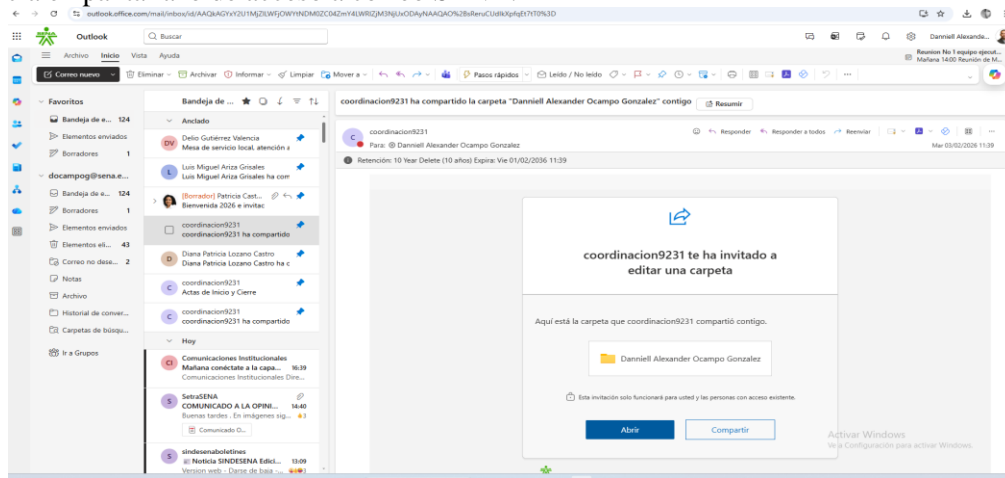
outlook.office.com/mail/inbox/id/AAQkAGYxY2U1MjZlLWFjOWYtNDM0ZC04ZmY4LWRlZjM3NjUxODAyNAAQAO%2BsReruCUdlkXpfqEt7tT0%3D

Outlook
Buscar
Danniell Alexande...
Reunion No 1 equipo ejecut...
Mañana 14:00 Reunión de M...

Archivo Inicio Vista Ayuda

Correo nuevo | Eliminar | Archivar | Informar | Limpiar | Mover a | Pasos rápidos | Leído / No leído

Favoritos
Bandeja de e... 124
Elementos enviados
Borradores 1
docampog@sena.e...
Bandeja de e... 124
Borradores 1
Elementos enviados
Elementos eli... 43
Correo no dese... 2
Notas
Archivo
Historial de conver...
Carpetas de búsqu...
Ir a Grupos

Bandeja de ...
Anclado
DV Delio Gutiérrez Valencia
Mesa de servicio local, atención a
L Luis Miguel Ariza Grisales
Luis Miguel Ariza Grisales ha com
[Borrador] Patricia Cast...
Bienvenida 2026 e invitac
coordinacion9231
coordinacion9231 ha compartido
D Diana Patricia Lozano Castro
Diana Patricia Lozano Castro ha c
C coordinacion9231
Actas de Inicio y Cierre
C coordinacion9231
coordinacion9231 ha compartido
Hoy
CI Comunicaciones Institucionales
Mañana conéctate a la capa... 16:39
Comunicaciones Institucionales Dire...
S SetraSENA
COMUNICADO A LA OPINI... 14:40
Buenas tardes . En imágenes sig...
Comunicado O...
S sindesenaboletines
Noticia SINDESENA Edici... 13:09
Version web - Darse de baja -...

coordinacion9231 ha compartido la carpeta "Danniell Alexander Ocampo Gonzalez" contigo
Resumir
coordinacion9231
Para: Danniell Alexander Ocampo Gonzalez
Responder | Responder a todos | Reenviar
Mar 03/02/2026 11:39
Retención: 10 Year Delete (10 años) Expira: Vie 01/02/2036 11:39

coordinacion9231 te ha invitado a editar una carpeta

Aquí está la carpeta que coordinacion9231 compartió contigo.

Danniell Alexander Ocampo Gonzalez

Esta invitación solo funcionará para usted y las personas con acceso existente.

Abrir
Compartir

Activar Windows
Ve a Configuración para activar Windows.